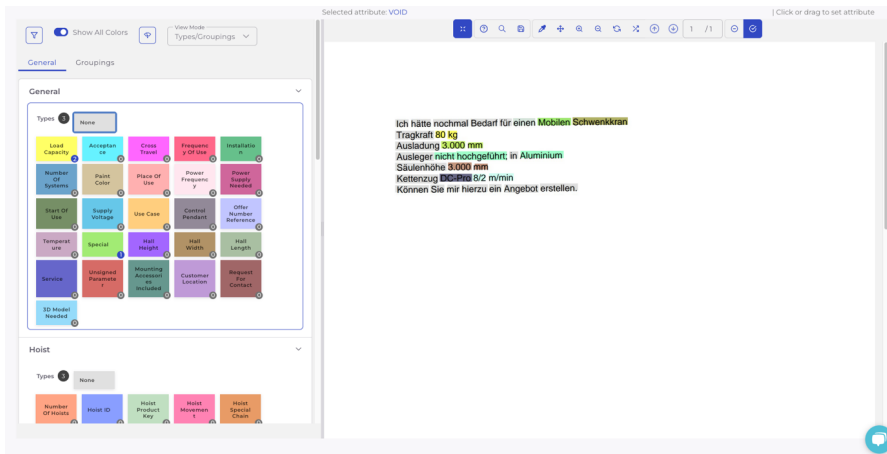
Selected attribute: VOID

| Click or drag to set attribute

Show All Colors

View Mode
Types/Groupings

General Groupings

General

Types 3 None

Load Capacity 2
Acceptance 0
Cross Travel 0
Frequency Of Use 0
Installation 0
Number Of Systems 2
Paint Color 0
Place Of Use 0
Power Frequency 0
Power Supply Needed 0
Start Of Use 0
Supply Voltage 0
Use Case 0
Control Pendant 0
Offer Number Reference 0
Temperature 0
Special 1
Hall Height 0
Hall Width 0
Hall Length 0
Service 0
Unsigned Parameter 0
Mounting Accessories Included 0
Customer Location 0
Request For Contact 0
3D Model Needed 0

Hoist

Types 3 None

Number Of Hoists 0
Hoist ID 0
Hoist Product Key 0
Hoist Movement 0
Hoist Special Chain 0

1 /1

Ich hätte nochmal Bedarf für einen Mobilen Schwenkkran
Tragkraft 80 kg
Ausladung 3.000 mm
Ausleger nicht hochgeführt; in Aluminium
Säulenhöhe 3.000 mm
Kettenzug DC-Pro 8/2 m/min
Können Sie mir hierzu ein Angebot erstellen.